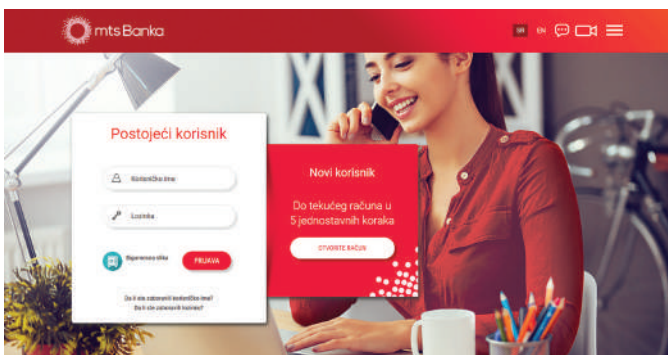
mts Banka

SR EN

Postojeći korisnik

Korisničko ime

Lozinka

Sigurnosna slika

PRIJAVA

Da li ste zaboravili korisničko ime?
Da li ste zaboravili lozinku?

Novi korisnik

Do tekućeg računa u 5 jednostavnih koraka

OTVORITE RAČUN